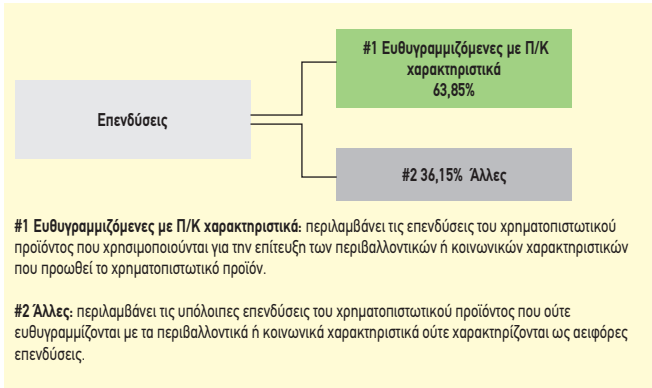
Επενδύσεις

#1 Ευθυγραμμιζόμενες με Π/Κ χαρακτηριστικά
63,85%

#2 36,15% Άλλες

#1 Ευθυγραμμιζόμενες με Π/Κ χαρακτηριστικά: περιλαμβάνει τις επενδύσεις του χρηματοπιστωτικού προϊόντος που χρησιμοποιούνται για την επίτευξη των περιβαλλοντικών ή κοινωνικών χαρακτηριστικών που προωθεί το χρηματοπιστωτικό προϊόν.

#2 Άλλες: περιλαμβάνει τις υπόλοιπες επενδύσεις του χρηματοπιστωτικού προϊόντος που ούτε ευθυγραμμίζονται με τα περιβαλλοντικά ή κοινωνικά χαρακτηριστικά ούτε χαρακτηρίζονται ως αειφόρες επενδύσεις.